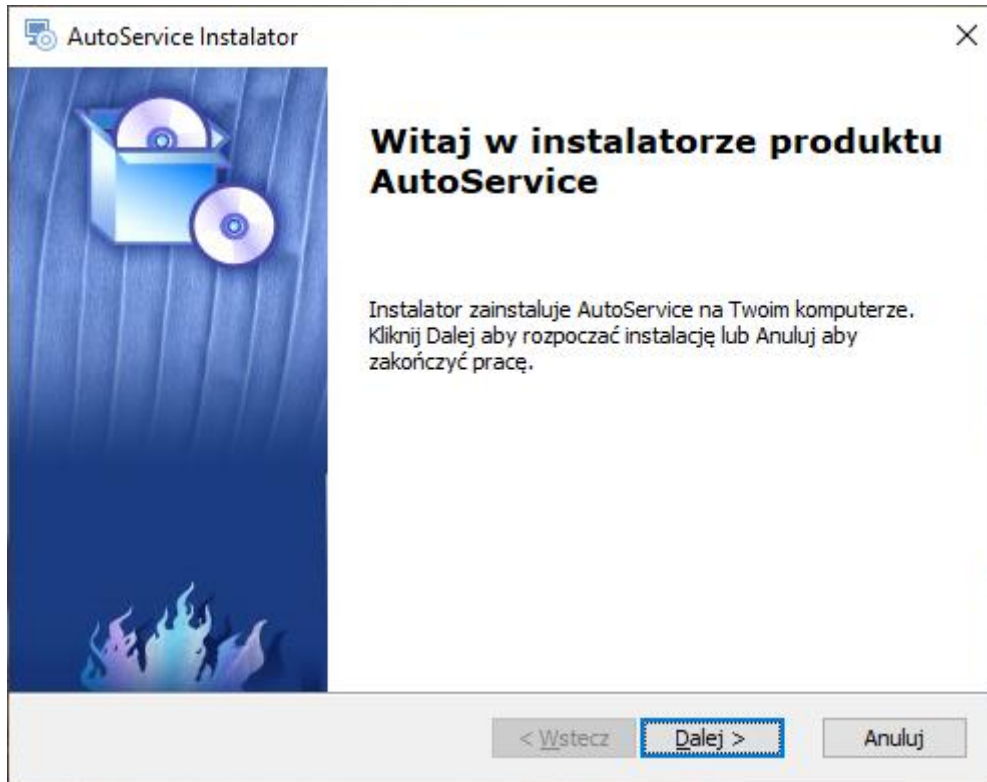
AutoService Instalator

×

Witaj w instalatorze produktu AutoService

Instalator zainstaluje AutoService na Twoim komputerze. Kliknij Dalej aby rozpocząć instalację lub Anuluj aby zakończyć pracę.

< Wstecz

Dalej >

Anuluj